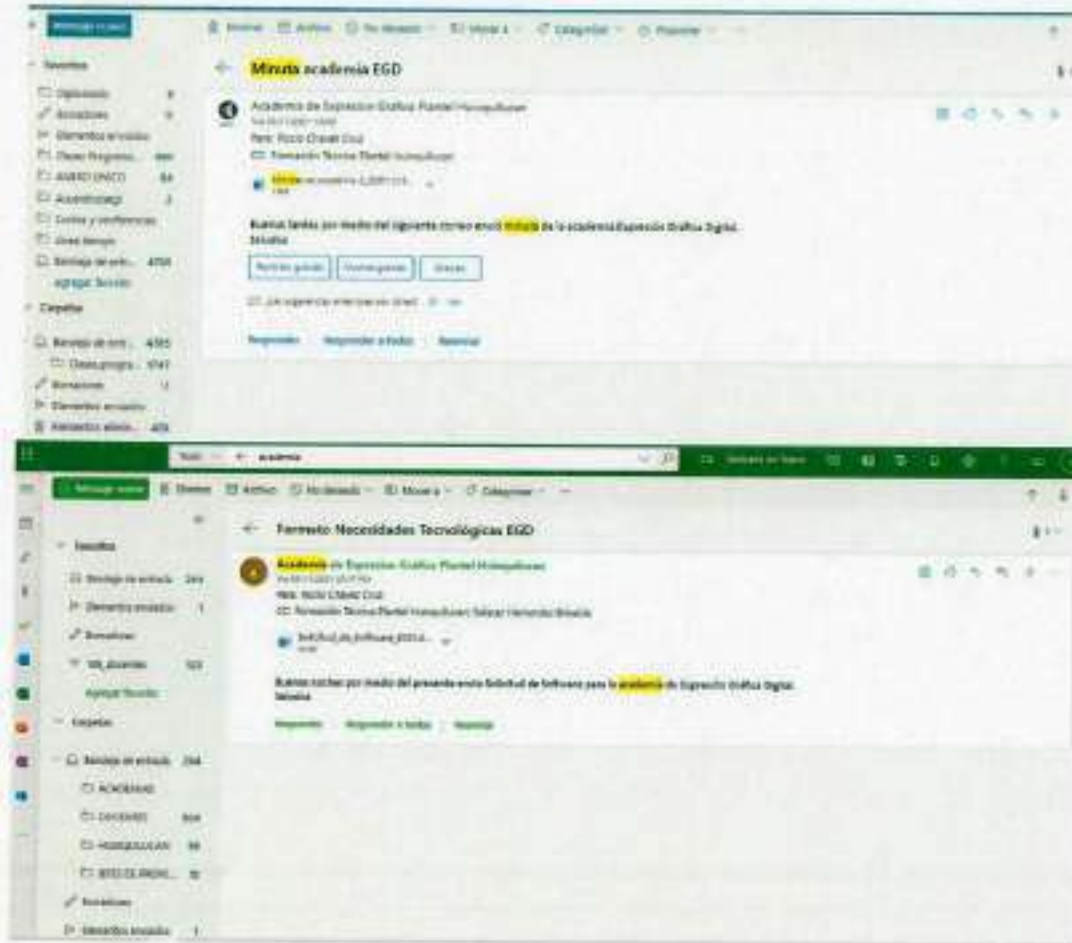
Mensaje nuevo
Eliminar Archivo No deseado Mover a Categorizar Posponer

Favoritos
Diplomado
Borradores
Elementos enviados
Clases Programa...
AVANCE UNACO
Acontecimiento
Cursos y conferencias
Otros tiempos
Bandeja de entr... 4768
Agregar favorito
Carpetas
Bandeja de entr... 4365
Clases progra... 5747
Borradores
Elementos enviados
Elementos elimin... 405

Minuta academia EGD

Academia de Expresion Gráfica Plantel Huixquilucan
Para: Rocio Chavez Cruz
CC: Formación Técnica Plantel Huixquilucan

Minuta academia

Buenas tardes por medio del siguiente correo envió minuta de la academia Expresión Gráfica Digital.
Saludos

Muchas gracias | Muy agradecido | Gracias

Responder | Responder a todos | Reenviar

academia

Mensaje nuevo Eliminar Archivo No deseado Mover a Categorizar

Favoritos
Bandeja de entrada 244
Elementos enviados 1
Borradores
Mis_docentes 523
Agregar favorito
Carpetas
Bandeja de entrada 244
ACADEMIAS
DOCENTES 604
HUIXQUILUCAN 98
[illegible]

Formato Necesidades Tecnológicas EGD

Academia de Expresion Gráfica Plantel Huixquilucan
Para: Rocio Chavez Cruz
CC: Formación Técnica Plantel Huixquilucan; Salazar Hernandez Brisalia

Solicitud_de_Software_EGD.x...

Buenas noches por medio del presente envío Solicitud de Software para la academia de Expresión Gráfica Digital.
Saludos

Responder | Responder a todos | Reenviar